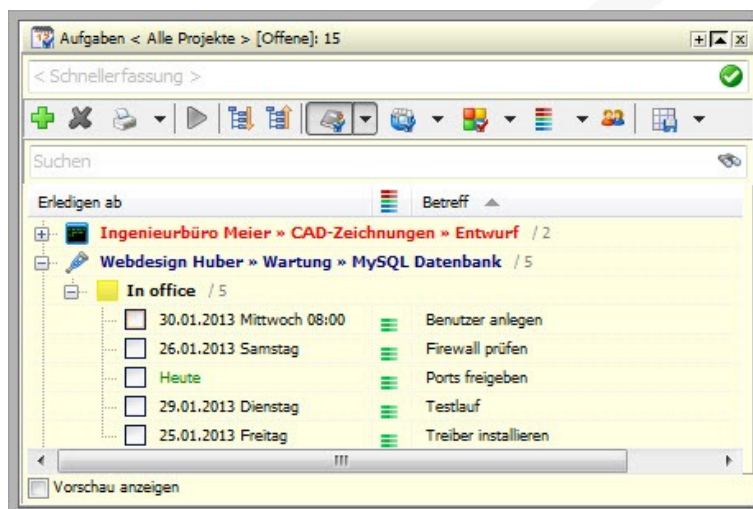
Aufgaben < Alle Projekte > [Offene]: 15

< Schnellerfassung >

Suchen

| Erledigen ab | | Betreff |
|---|---|---|
| Ingenieurbüro Meier » CAD-Zeichnungen » Entwurf / 2 | | |
| Webdesign Huber » Wartung » MySQL Datenbank / 5 | | |
| In office / 5 | | |
| 30.01.2013 Mittwoch 08:00 | | Benutzer anlegen |
| 26.01.2013 Samstag | | Firewall prüfen |
| Heute | | Ports freigeben |
| 29.01.2013 Dienstag | | Testlauf |
| 25.01.2013 Freitag | | Treiber installieren |

Vorschau anzeigen